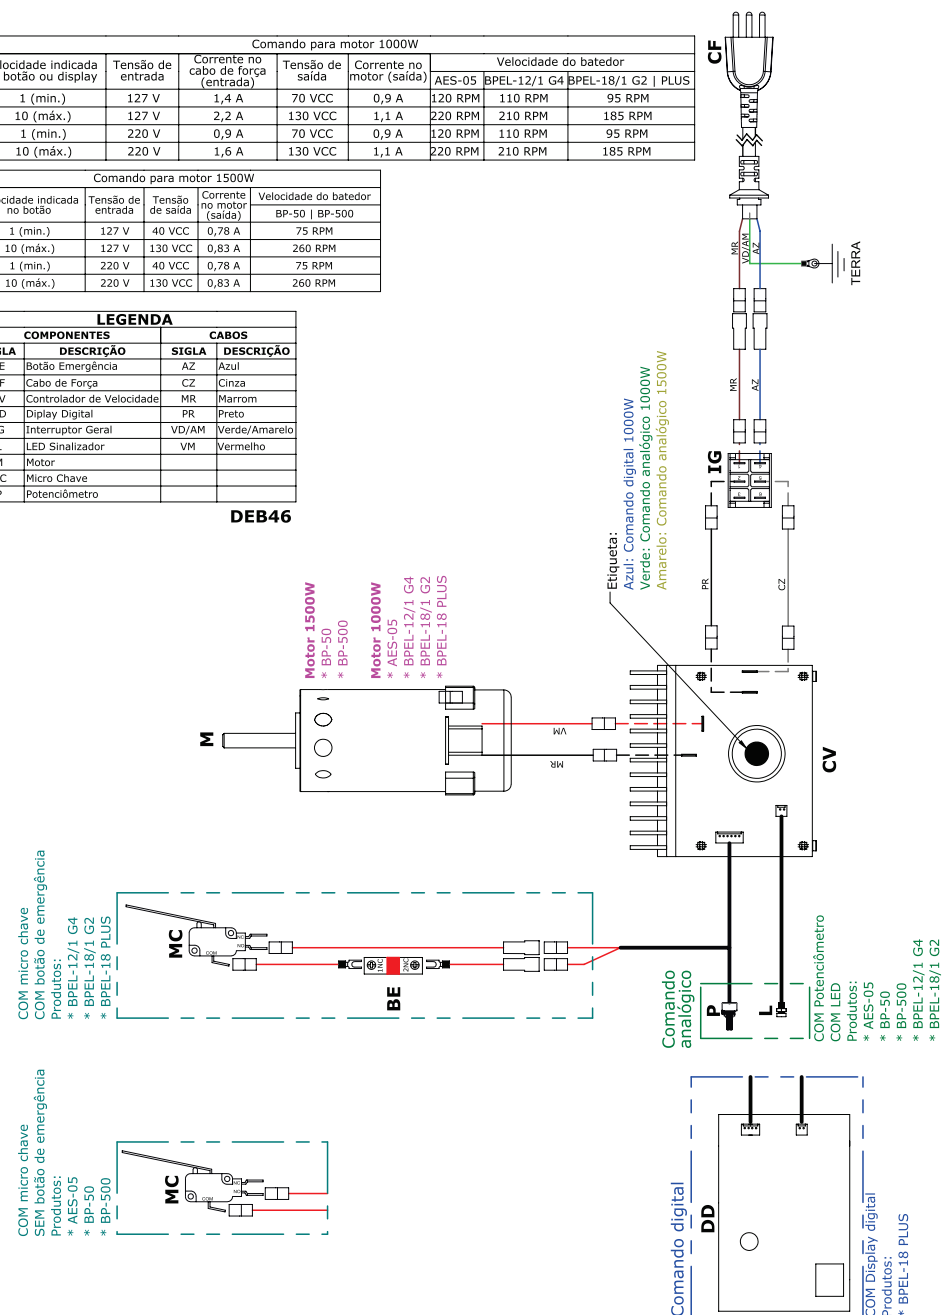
| Velocidade indicada no botão ou display | Tensão de entrada | Corrente no cabo de força (entrada) | Tensão de saída | Corrente no motor (saída) | AES-05 | BPEL-12/1 G4 | BPEL-18/1 G2 \| PLUS |
|---|---|---|---|---|---|---|---|
| 1 (min.) | 127 V | 1,4 A | 70 VCC | 0,9 A | 120 RPM | 110 RPM | 95 RPM |
| 10 (máx.) | 127 V | 2,2 A | 130 VCC | 1,1 A | 220 RPM | 210 RPM | 185 RPM |
| 1 (min.) | 220 V | 0,9 A | 70 VCC | 0,9 A | 120 RPM | 110 RPM | 95 RPM |
| 10 (máx.) | 220 V | 1,6 A | 130 VCC | 1,1 A | 220 RPM | 210 RPM | 185 RPM |

Comando para motor 1000W
Velocidade do batedor

Comando para motor 1500W

| Velocidade indicada no botão | Tensão de entrada | Tensão de saída | Corrente no motor (saída) | Velocidade do batedor BP-50 \| BP-500 |
|---|---|---|---|---|
| 1 (min.) | 127 V | 40 VCC | 0,78 A | 75 RPM |
| 10 (máx.) | 127 V | 130 VCC | 0,83 A | 260 RPM |
| 1 (min.) | 220 V | 40 VCC | 0,78 A | 75 RPM |
| 10 (máx.) | 220 V | 130 VCC | 0,83 A | 260 RPM |

LEGENDA

| SIGLA | DESCRIÇÃO | SIGLA | DESCRIÇÃO |
|---|---|---|---|
| E | Botão Emergência | AZ | Azul |
| F | Cabo de Força | CZ | Cinza |
| V | Controlador de Velocidade | MR | Marrom |
| D | Diplay Digital | PR | Preto |
| G | Interruptor Geral | VD/AM | Verde/Amarelo |
| L | LED Sinalizador | VM | Vermelho |
| M | Motor | | |
| C | Micro Chave | | |
| P | Potenciômetro | | |

COMPONENTES CABOS

DEB46

CF
MR VD/AM AZ
TERRA
MR AZ
IG
PR CZ
Etiqueta:
Azul: Comando digital 1000W
Verde: Comando analógico 1000W
Amarelo: Comando analógico 1500W

Motor 1500W
* BP-50
* BP-500
Motor 1000W
* AES-05
* BPEL-12/1 G4
* BPEL-18/1 G2
* BPEL-18 PLUS

M
VM
MR
CV

COM micro chave
COM botão de emergência
Produtos:
* BPEL-12/1 G4
* BPEL-18/1 G2
* BPEL-18 PLUS
MC
BE

Comando analógico
P
L
COM Potenciômetro
COM LED
Produtos:
* AES-05
* BP-50
* BP-500
* BPEL-12/1 G4
* BPEL-18/1 G2

COM micro chave
SEM botão de emergência
Produtos:
* AES-05
* BP-50
* BP-500
MC

Comando digital
DD
COM Display digital
Produtos:
* BPEL-18 PLUS